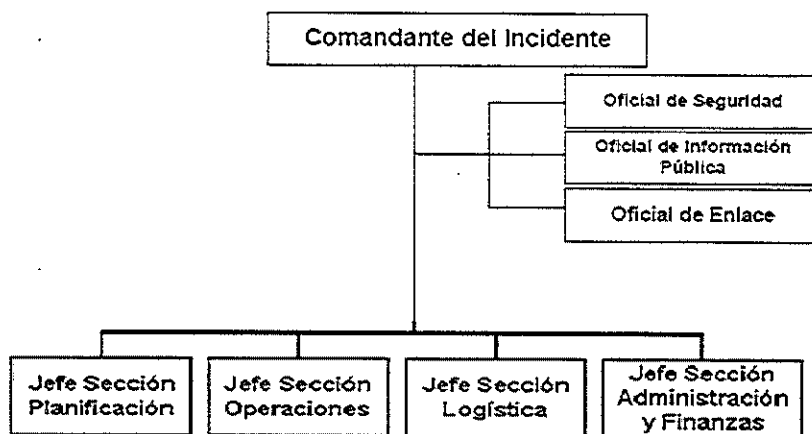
Comandante del Incidente

Oficial de Seguridad

Oficial de Información Pública

Oficial de Enlace

Jefe Sección Planificación

Jefe Sección Operaciones

Jefe Sección Logística

Jefe Sección Administración y Finanzas